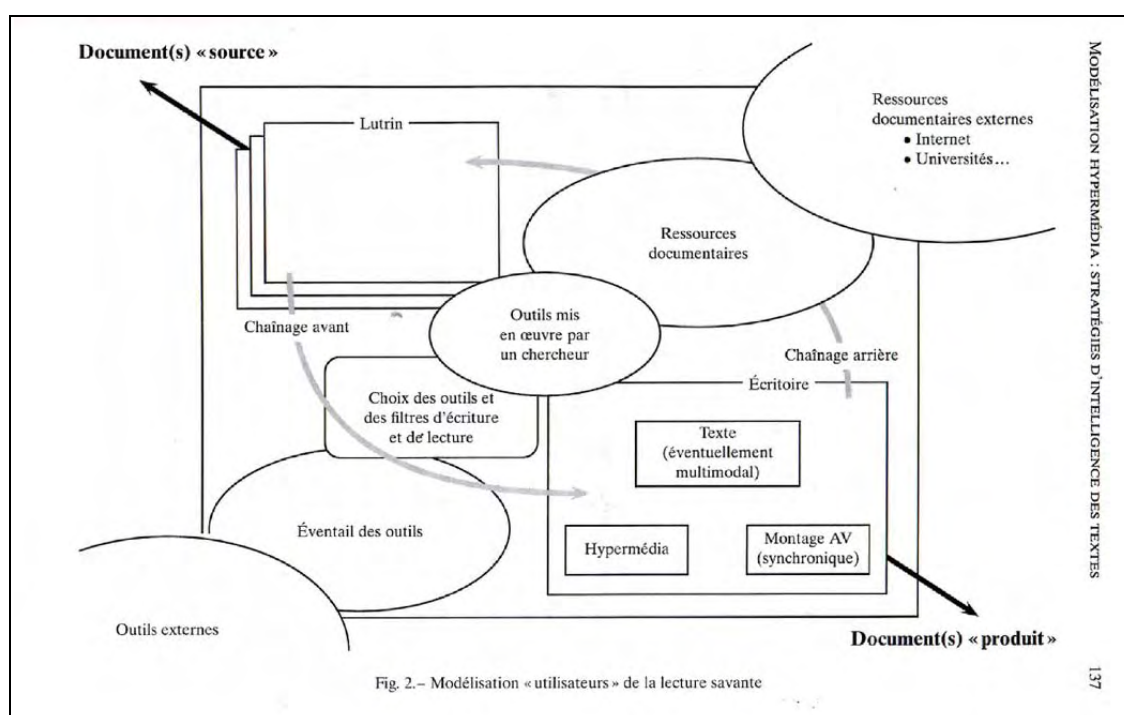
Document(s) « source »

Lutrin

Ressources documentaires externes
• Internet
• Universités…

Ressources documentaires

Outils mis en œuvre par un chercheur

Chaînage avant

Chaînage arrière

Choix des outils et des filtres d'écriture et de lecture

Écritoire

Texte (éventuellement multimodal)

Éventail des outils

Hypermédia

Montage AV (synchronique)

Outils externes

Document(s) « produit »

Fig. 2.– Modélisation « utilisateurs » de la lecture savante

MODÉLISATION HYPERMÉDIA : STRATÉGIES D'INTELLIGENCE DES TEXTES

137